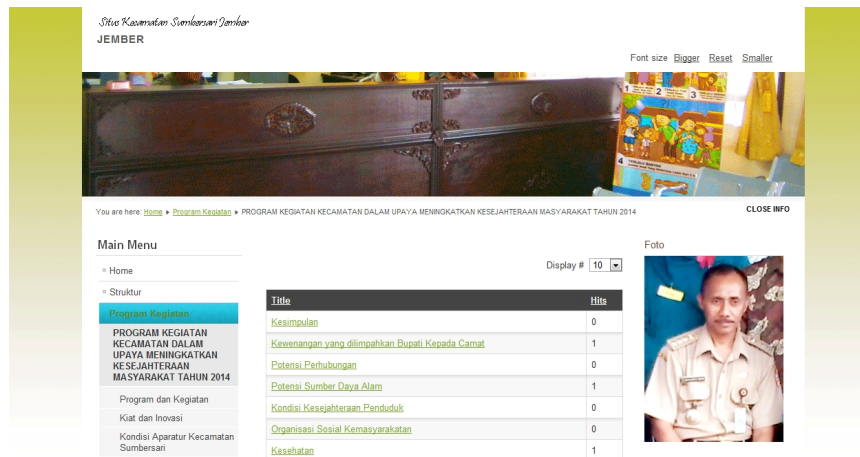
Situs Kecamatan Sumbersari Jember

JEMBER

Font size Bigger Reset Smaller

You are here: Home ▸ Program Kegiatan ▸ PROGRAM KEGIATAN KECAMATAN DALAM UPAYA MENINGKATKAN KESEJAHTERAAN MASYARAKAT TAHUN 2014

CLOSE INFO

Main Menu

Home

Struktur

Program Kegiatan

PROGRAM KEGIATAN KECAMATAN DALAM UPAYA MENINGKATKAN KESEJAHTERAAN MASYARAKAT TAHUN 2014

Program dan Kegiatan

Kiat dan Inovasi

Kondisi Aparatur Kecamatan Sumbersari

Display # 10

| Title | Hits |
|---|---|
| Kesimpulan | 0 |
| Kewenangan yang dilimpahkan Bupati Kepada Camat | 1 |
| Potensi Perhubungan | 0 |
| Potensi Sumber Daya Alam | 1 |
| Kondisi Kesejahteraan Penduduk | 0 |
| Organisasi Sosial Kemasyarakatan | 0 |
| Kesehatan | 1 |

Foto